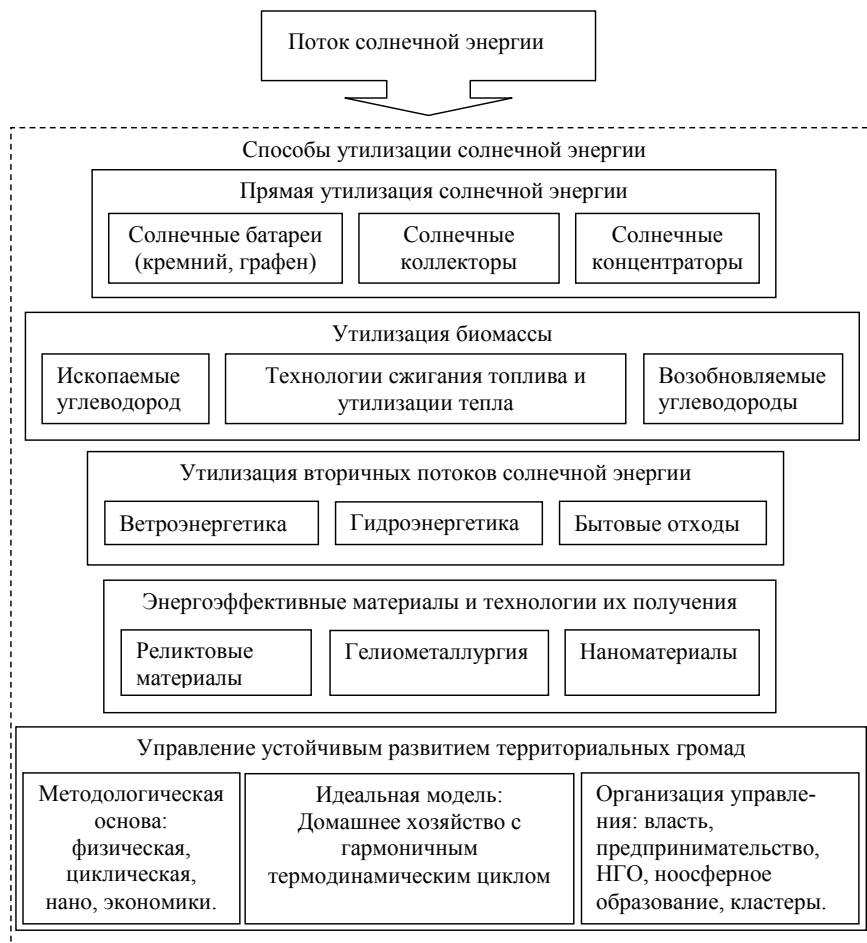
Поток солнечной энергии

Способы утилизации солнечной энергии

Прямая утилизация солнечной энергии

Солнечные батареи (кремний, графен)

Солнечные коллекторы

Солнечные концентраторы

Утилизация биомассы

Ископаемые углеводород

Технологии сжигания топлива и утилизации тепла

Возобновляемые углеводороды

Утилизация вторичных потоков солнечной энергии

Ветроэнергетика

Гидроэнергетика

Бытовые отходы

Энергоэффективные материалы и технологии их получения

Реликтовые материалы

Гелиометаллургия

Наноматериалы

Управление устойчивым развитием территориальных громад

Методологическая основа: физическая, циклическая, нано, экономики.

Идеальная модель: Домашнее хозяйство с гармоничным термодинамическим циклом

Организация управления: власть, предпринимательство, НГО, ноосферное образование, кластеры.